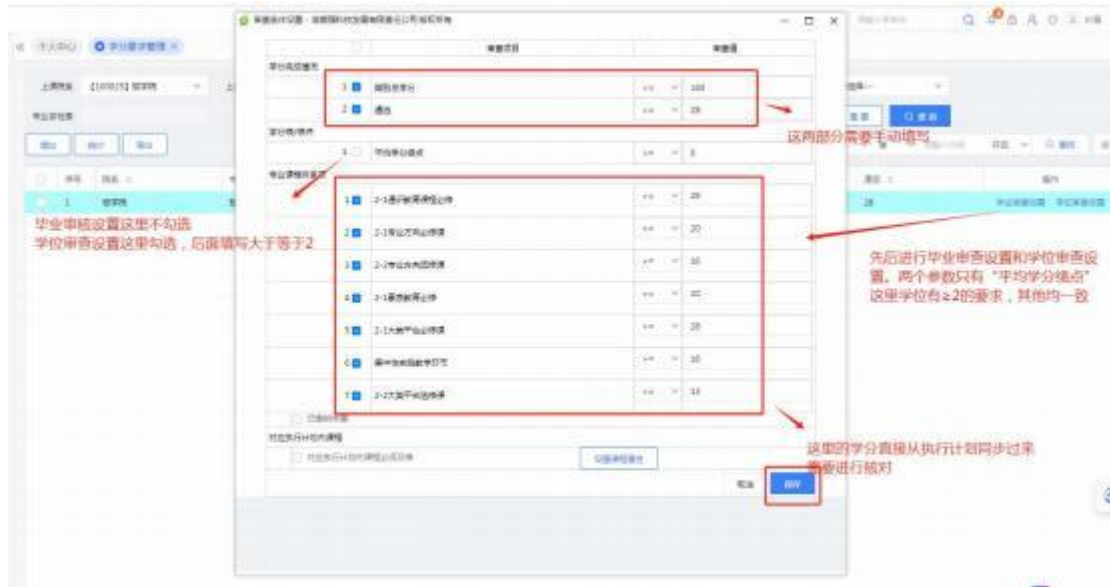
这两部分需要手动填写

毕业审核设置这里不勾选
学位审查设置这里勾选，后面填写大于等于2

先后进行毕业审查设置和学位审查设置。两个参数只有"平均学分绩点"这里学位有≥2的要求，其他均一致

这里的学分直接从执行计划同步过来需要进行核对

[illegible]